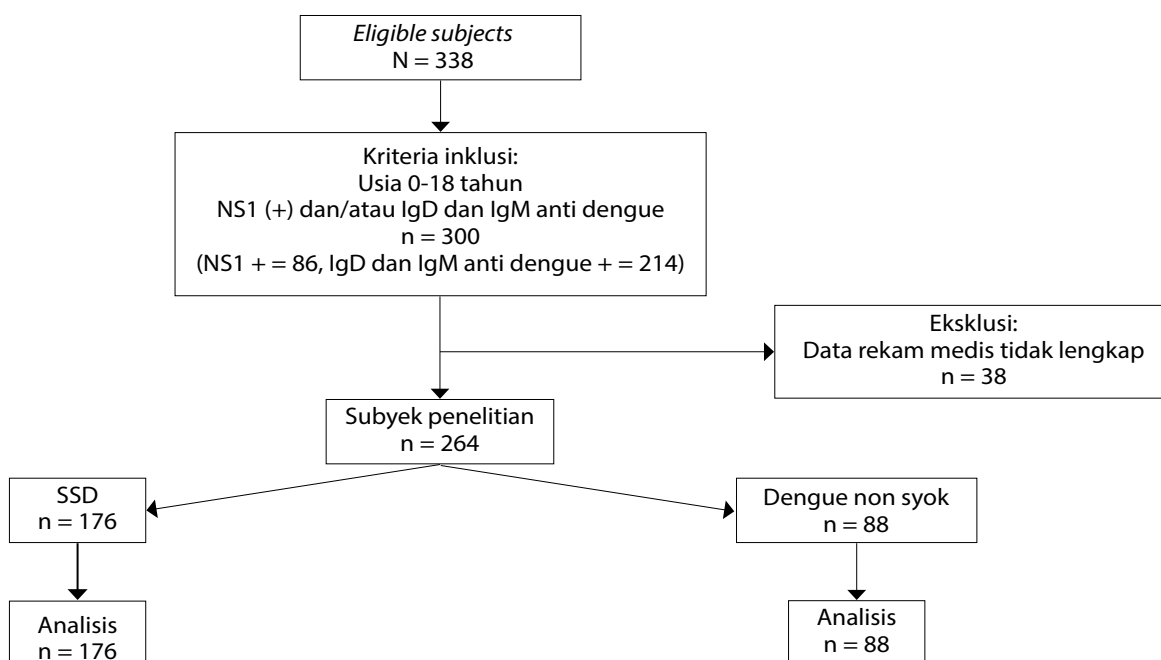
*Eligible subjects*
N = 338

Kriteria inklusi:
Usia 0-18 tahun
NS1 (+) dan/atau IgD dan IgM anti dengue
n = 300
(NS1 + = 86, IgD dan IgM anti dengue + = 214)

Eksklusi:
Data rekam medis tidak lengkap
n = 38

Subyek penelitian
n = 264

SSD
n = 176

Dengue non syok
n = 88

Analisis
n = 176

Analisis
n = 88